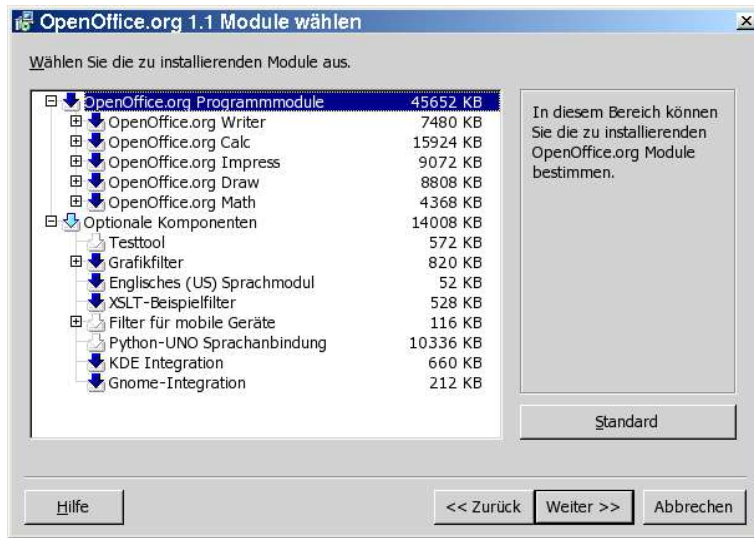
OpenOffice.org 1.1 Module wählen

Wählen Sie die zu installierenden Module aus.

| | |
|---|---|
| OpenOffice.org Programmmodule | 45652 KB |
| OpenOffice.org Writer | 7480 KB |
| OpenOffice.org Calc | 15924 KB |
| OpenOffice.org Impress | 9072 KB |
| OpenOffice.org Draw | 8808 KB |
| OpenOffice.org Math | 4368 KB |
| Optionale Komponenten | 14008 KB |
| Testtool | 572 KB |
| Grafikfilter | 820 KB |
| Englisches (US) Sprachmodul | 52 KB |
| XSLT-Beispielfilter | 528 KB |
| Filter für mobile Geräte | 116 KB |
| Python-UNO Sprachanbindung | 10336 KB |
| KDE Integration | 660 KB |
| Gnome-Integration | 212 KB |

In diesem Bereich können Sie die zu installierenden OpenOffice.org Module bestimmen.

Standard

Hilfe

<< Zurück

Weiter >>

Abbrechen